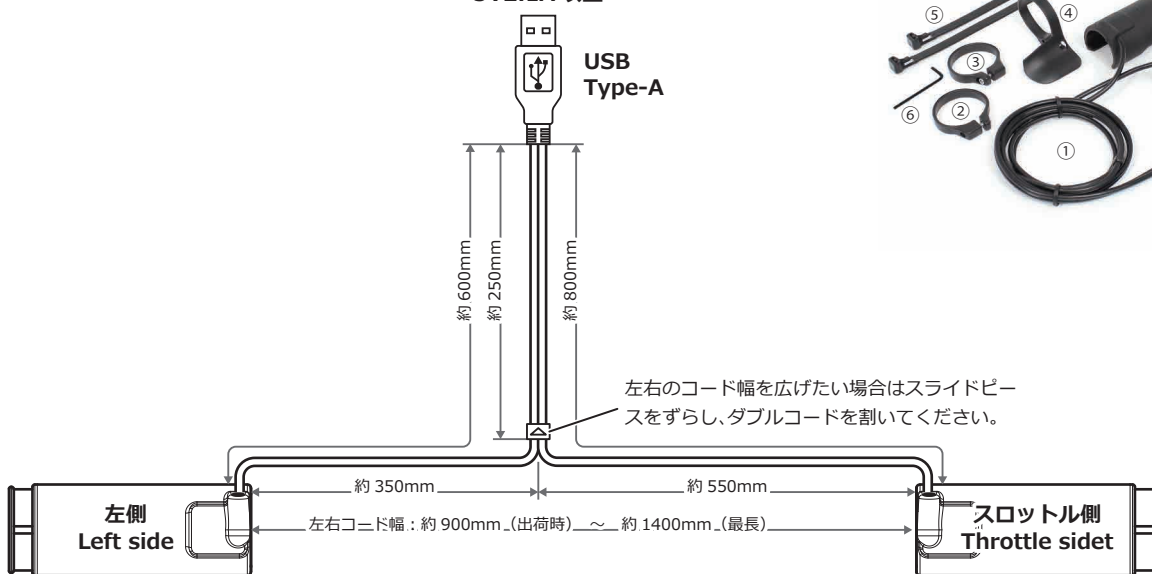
USB
Type-A

⑤ ④ ③ ⑥ ② ①

約 600mm
約 250mm
約 800mm

左右のコード幅を広げたい場合はスライドピースをずらし、ダブルコードを割いてください。

約 350mm
約 550mm

左側
Left side

左右コード幅：約 900mm（出荷時）〜 約 1400mm（最長）

スロットル側
Throttle sidet